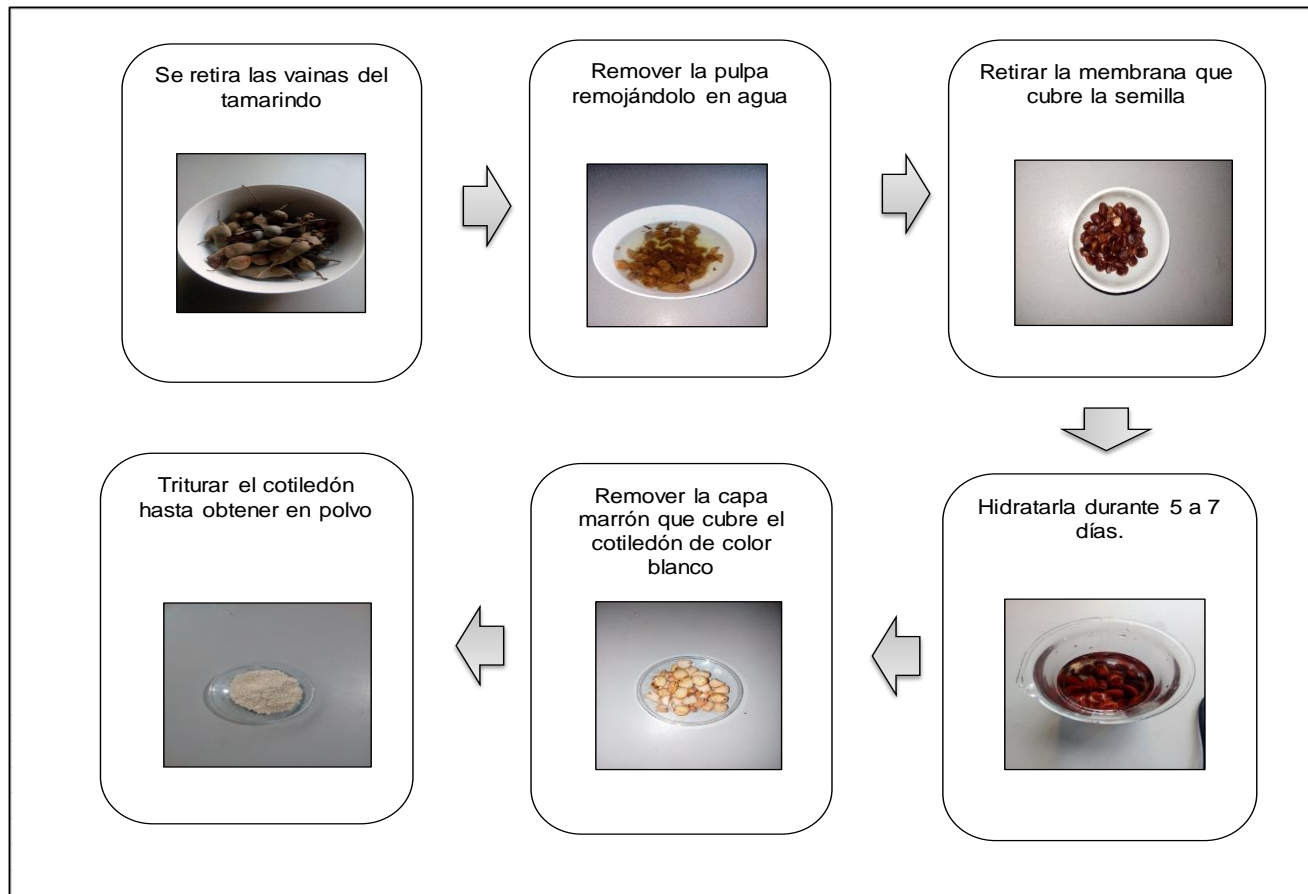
Se retira las vainas del tamarindo

Remover la pulpa remojándolo en agua

Retirar la membrana que cubre la semilla

Hidratarla durante 5 a 7 días.

Remover la capa marrón que cubre el cotiledón de color blanco

Triturar el cotiledón hasta obtener en polvo